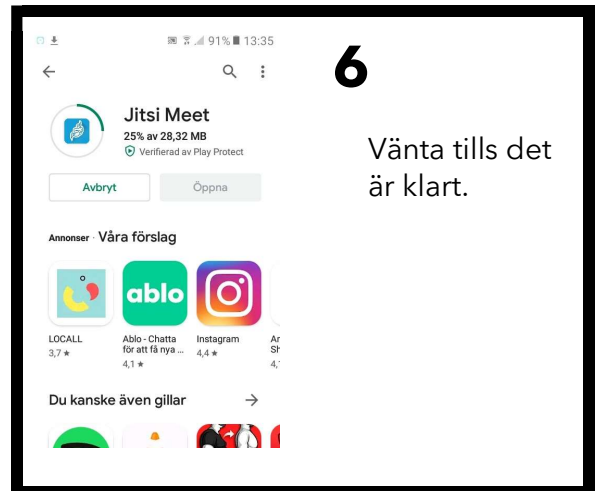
91% 13:35

6

Jitsi Meet
25% av 28,32 MB
Verifierad av Play Protect

Avbryt
Öppna

Annonser · Våra förslag

ablo

LOCALL
3,7 ★

Ablo - Chatta för att få nya ...
4,1 ★

Instagram
4,4 ★

Ar
Sh
4,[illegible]

Du kanske även gillar

Vänta tills det är klart.